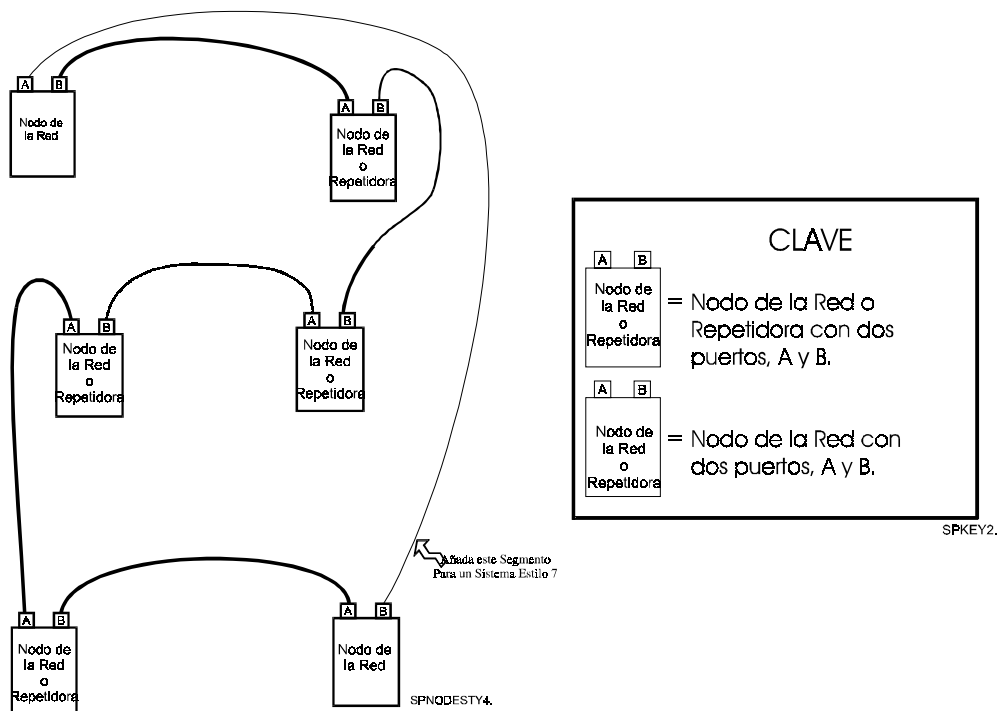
A B
Nodo de la Red

A B
Nodo de la Red o Repetidora

A B
Nodo de la Red o Repetidora

A B
Nodo de la Red o Repetidora

A B
Nodo de la Red o Repetidora

A B
Nodo de la Red

SPNODESTY4.

Añada este Segmento Para un Sistema Estilo 7

CLAVE

A B
Nodo de la Red o Repetidora
= Nodo de la Red o Repetidora con dos puertos, A y B.

A B
Nodo de la Red o Repetidora
= Nodo de la Red con dos puertos, A y B.

SPKEY2.